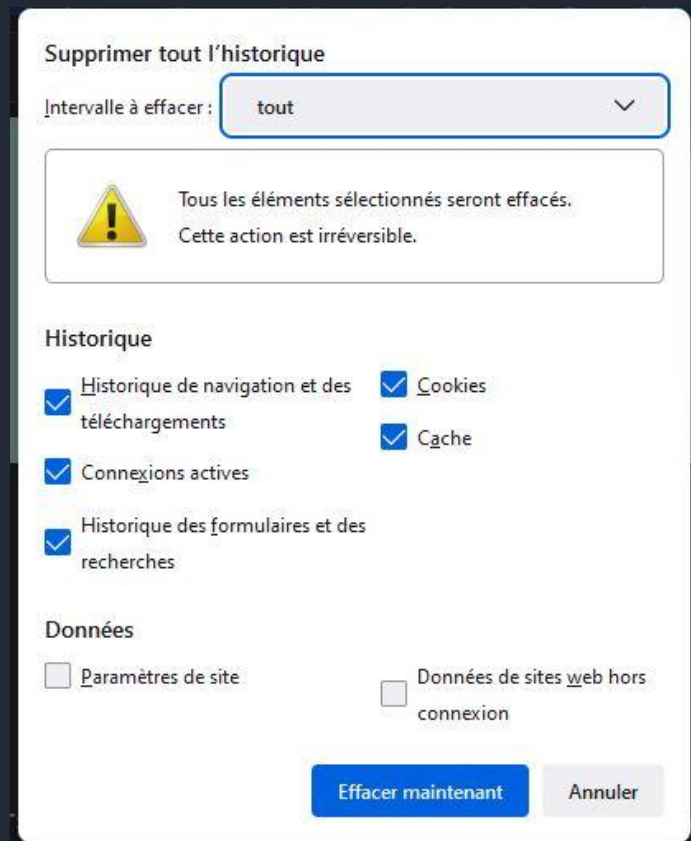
Supprimer tout l’historique

Intervalle à effacer : tout

Tous les éléments sélectionnés seront effacés.
Cette action est irréversible.

Historique

Historique de navigation et des téléchargements

Connexions actives

Historique des formulaires et des recherches

Cookies

Cache

Données

Paramètres de site

Données de sites web hors connexion

Effacer maintenant

Annuler